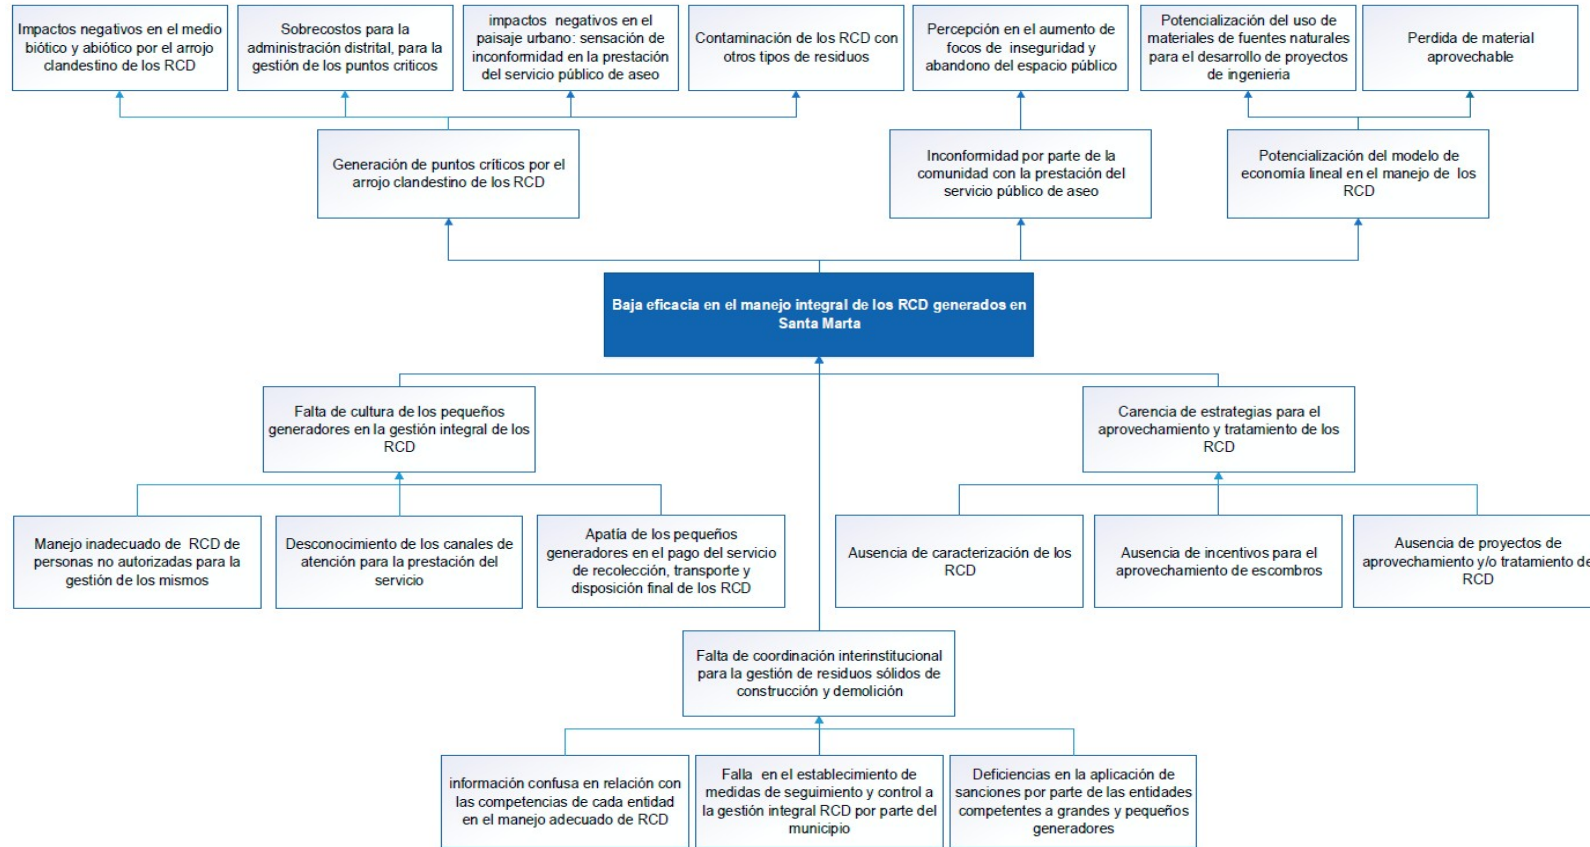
Impactos negativos en el medio biótico y abiótico por el arrojo clandestino de los RCD

Sobrecostos para la administración distrital, para la gestión de los puntos criticos

impactos negativos en el paisaje urbano: sensación de inconformidad en la prestación del servicio público de aseo

Contaminación de los RCD con otros tipos de residuos

Percepción en el aumento de focos de inseguridad y abandono del espacio público

Potencialización del uso de materiales de fuentes naturales para el desarrollo de proyectos de ingenieria

Perdida de material aprovechable

Generación de puntos críticos por el arrojo clandestino de los RCD

Inconformidad por parte de la comunidad con la prestación del servicio público de aseo

Potencialización del modelo de economía lineal en el manejo de los RCD

Baja eficacia en el manejo integral de los RCD generados en Santa Marta

Falta de cultura de los pequeños generadores en la gestión integral de los RCD

Carencia de estrategias para el aprovechamiento y tratamiento de los RCD

Manejo inadecuado de RCD de personas no autorizadas para la gestión de los mismos

Desconocimiento de los canales de atención para la prestación del servicio

Apatía de los pequeños generadores en el pago del servicio de recolección, transporte y disposición final de los RCD

Ausencia de caracterización de los RCD

Ausencia de incentivos para el aprovechamiento de escombros

Ausencia de proyectos de aprovechamiento y/o tratamiento de RCD

Falta de coordinación interinstitucional para la gestión de residuos sólidos de construcción y demolición

información confusa en relación con las competencias de cada entidad en el manejo adecuado de RCD

Falla en el establecimiento de medidas de seguimiento y control a la gestión integral RCD por parte del municipio

Deficiencias en la aplicación de sanciones por parte de las entidades competentes a grandes y pequeños generadores